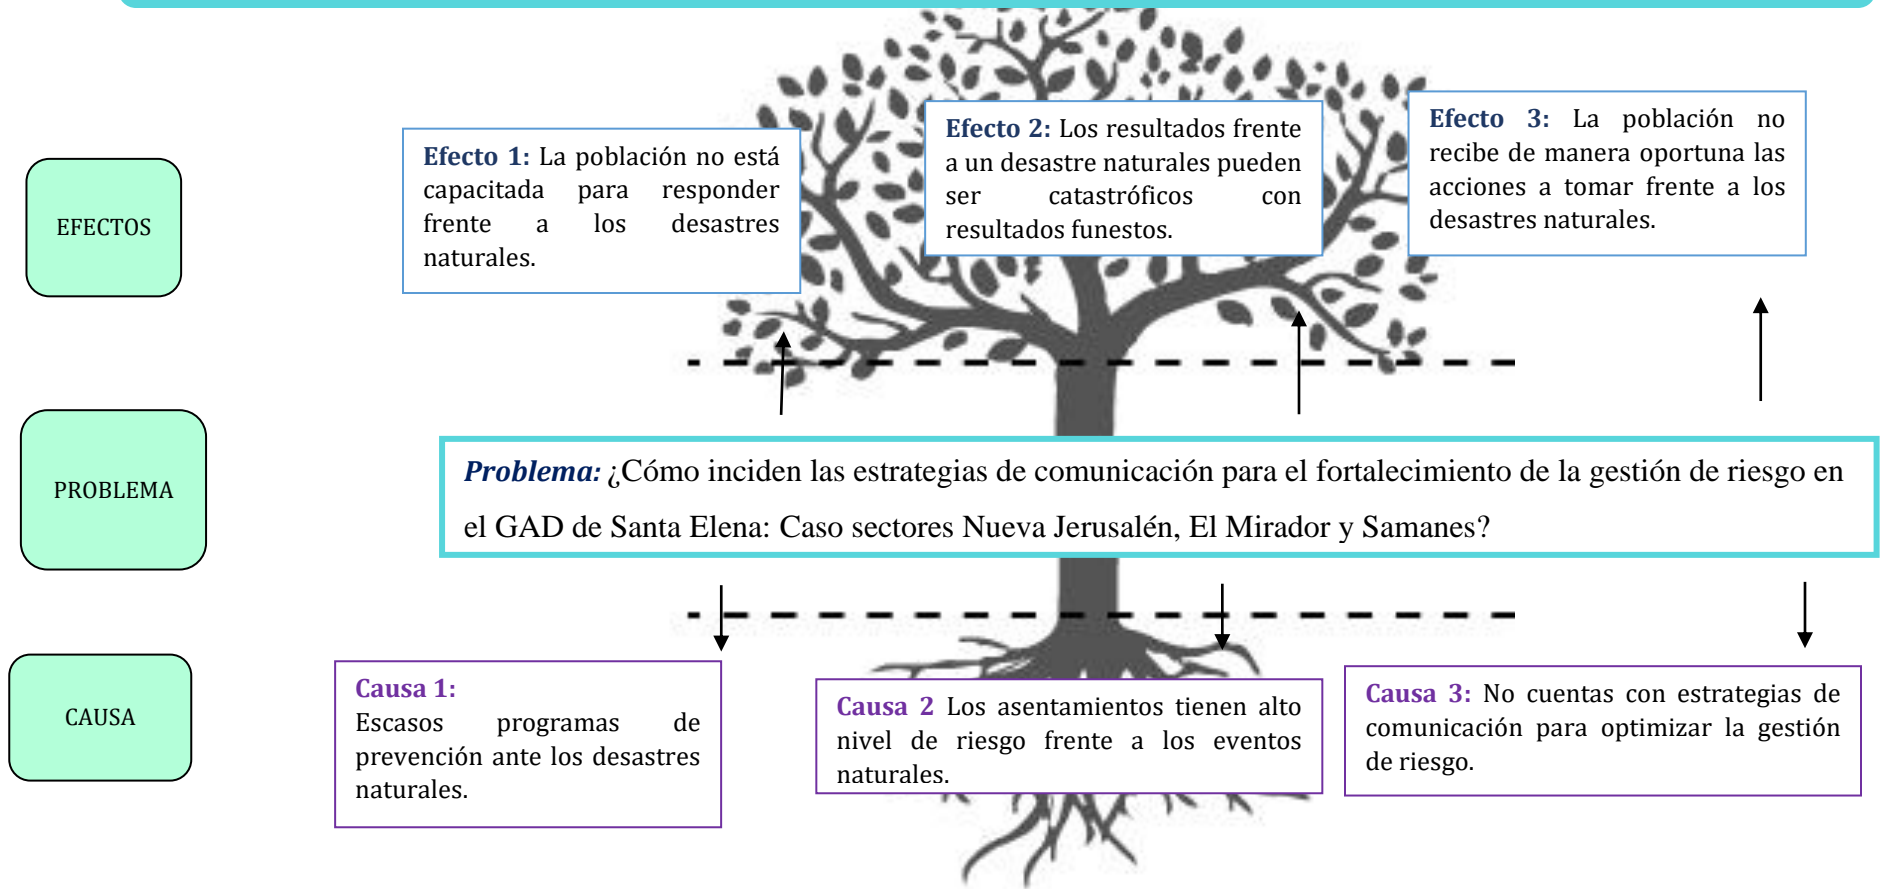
EFECTOS

Efecto 1: La población no está capacitada para responder frente a los desastres naturales.

Efecto 2: Los resultados frente a un desastre naturales pueden ser catastróficos con resultados funestos.

Efecto 3: La población no recibe de manera oportuna las acciones a tomar frente a los desastres naturales.

PROBLEMA

Problema: ¿Cómo inciden las estrategias de comunicación para el fortalecimiento de la gestión de riesgo en el GAD de Santa Elena: Caso sectores Nueva Jerusalén, El Mirador y Samanes?

CAUSA

Causa 1:
Escasos programas de prevención ante los desastres naturales.

Causa 2 Los asentamientos tienen alto nivel de riesgo frente a los eventos naturales.

Causa 3: No cuentas con estrategias de comunicación para optimizar la gestión de riesgo.